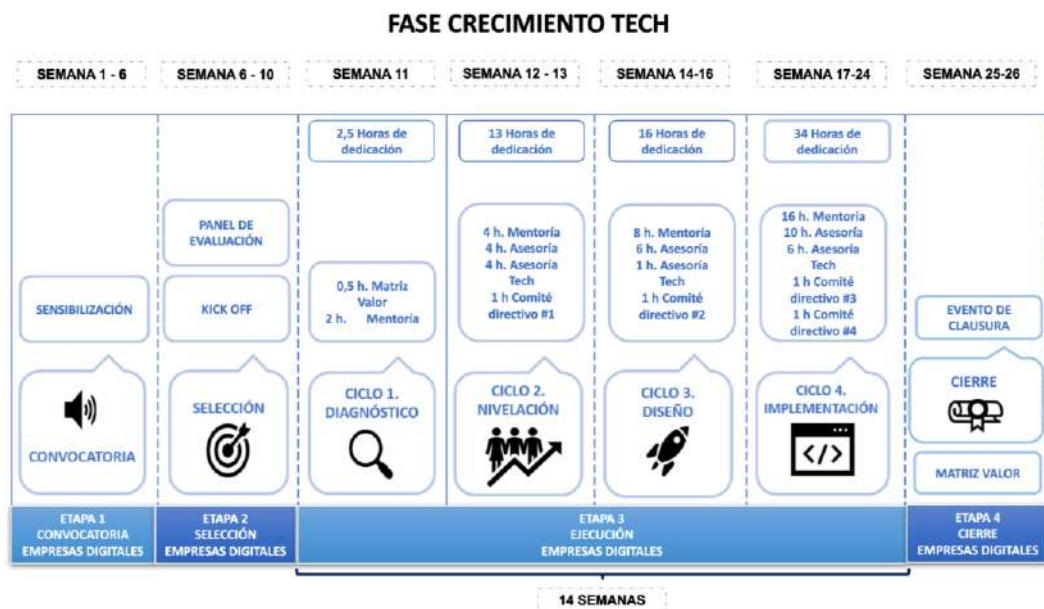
FASE CRECIMIENTO TECH

SEMANA 1 - 6

SEMANA 6 - 10

SEMANA 11

SEMANA 12 - 13

SEMANA 14-16

SEMANA 17-24

SEMANA 25-26

SENSIBILIZACIÓN

CONVOCATORIA

PANEL DE EVALUACIÓN

KICK OFF

SELECCIÓN

2,5 Horas de dedicación

0,5 h. Matriz Valor
2 h. Mentoría

CICLO 1. DIAGNÓSTICO

13 Horas de dedicación

4 h. Mentoría
4 h. Asesoría
4 h. Asesoría Tech
1 h Comité directivo #1

CICLO 2. NIVELACIÓN

16 Horas de dedicación

8 h. Mentoría
6 h. Asesoría
1 h. Asesoría Tech
1 h Comité directivo #2

CICLO 3. DISEÑO

34 Horas de dedicación

16 h. Mentoría
10 h. Asesoría
6 h. Asesoría Tech
1 h Comité directivo #3
1 h Comité directivo #4

CICLO 4. IMPLEMENTACIÓN

EVENTO DE CLAUSURA

CIERRE

MATRIZ VALOR

ETAPA 1
CONVOCATORIA
EMPRESAS DIGITALES

ETAPA 2
SELECCIÓN
EMPRESAS DIGITALES

ETAPA 3
EJECUCIÓN
EMPRESAS DIGITALES

ETAPA 4
CIERRE
EMPRESAS DIGITALES

14 SEMANAS